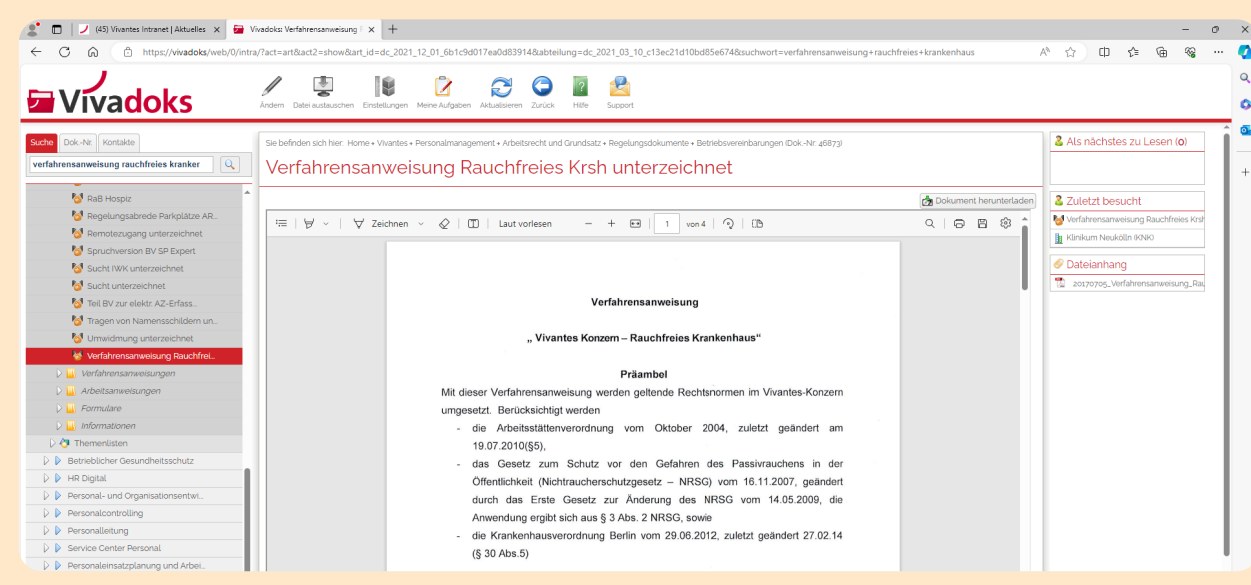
(45) Vivantes Intranet | Aktuelles ×
Vivadoks: Verfahrensanweisung ×
+

https://vivadoks/web/0/intra/?act=art&act2=show&art_id=dc_2021_12_01_6b1c9d017ea0d83914&abteilung=dc_2021_03_10_c13ec21d10bd85e674&suchwort=verfahrensanweisung+rauchfreies+krankenhaus

Vivadoks

Ändern Datei austauschen Einstellungen Meine Aufgaben Aktualisieren Zurück Hilfe Support

Suche Dok.-Nr. Kontakte
verfahrensanweisung rauchfreies kranker

RaB Hospiz
Regelungsabrede Parkplätze AR...
Remotezugang unterzeichnet
Spruchversion BV SP Expert
Sucht IWK unterzeichnet
Sucht unterzeichnet
Teil BV zur elektr. AZ-Erfass...
Tragen von Namensschildern un...
Umwidmung unterzeichnet
Verfahrensanweisung Rauchfrei...
Verfahrensanweisungen
Arbeitsanweisungen
Formulare
Informationen
Themenlisten
Betrieblicher Gesundheitsschutz
HR Digital
Personal- und Organisationsentwi...
Personalcontrolling
Personalleitung
Service Center Personal
Personaleinsatzplanung und Arbei...

Sie befinden sich hier: Home » Vivantes » Personalmanagement » Arbeitsrecht und Grundsatz » Regelungsdokumente » Betriebsvereinbarungen (Dok.-Nr. 46873)

Verfahrensanweisung Rauchfreies Krsh unterzeichnet

Dokument herunterladen

Zeichnen Laut vorlesen 1 von 4

Verfahrensanweisung

„ Vivantes Konzern – Rauchfreies Krankenhaus"

Präambel

Mit dieser Verfahrensanweisung werden geltende Rechtsnormen im Vivantes-Konzern umgesetzt. Berücksichtigt werden

- die Arbeitsstättenverordnung vom Oktober 2004, zuletzt geändert am 19.07.2010(§5),
- das Gesetz zum Schutz vor den Gefahren des Passivrauchens in der Öffentlichkeit (Nichtraucherschutzgesetz – NRSG) vom 16.11.2007, geändert durch das Erste Gesetz zur Änderung des NRSG vom 14.05.2009, die Anwendung ergibt sich aus § 3 Abs. 2 NRSG, sowie
- die Krankenhausverordnung Berlin vom 29.06.2012, zuletzt geändert 27.02.14 (§ 30 Abs.5)

Als nächstes zu Lesen (0)

Zuletzt besucht
Verfahrensanweisung Rauchfreies Krsh
Klinikum Neukölln (KNK)

Dateianhang
20170705_Verfahrensanweisung_Rau